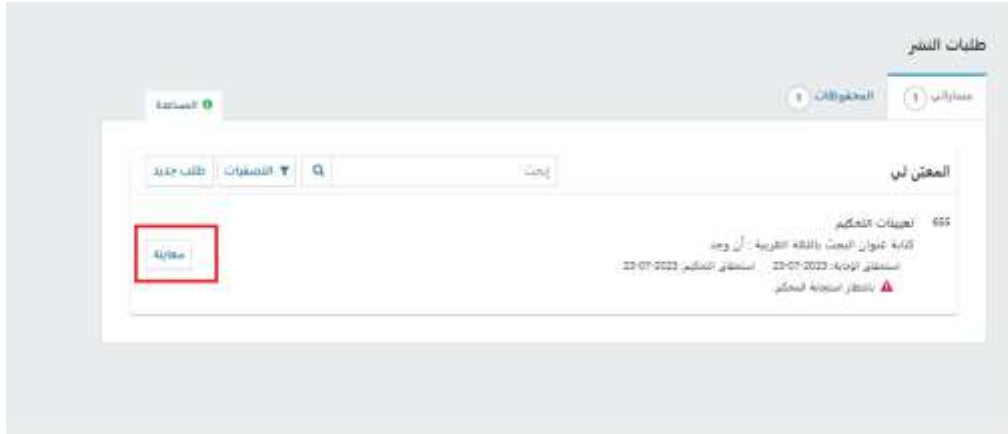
طلبات النشر

مساراتي 1
المحفوظات 1
المساعدة

المعيّن لي

بحث
التصفيات
طلب جديد

555 تعيينات التحكيم
كتابة عنوان البحث باللغة العربية : أن وجد
استحقاق الإفادة: 2023-07-23 استحقاق التحكيم: 2023-07-23
بانتظار استجابة المحكم

معاينة